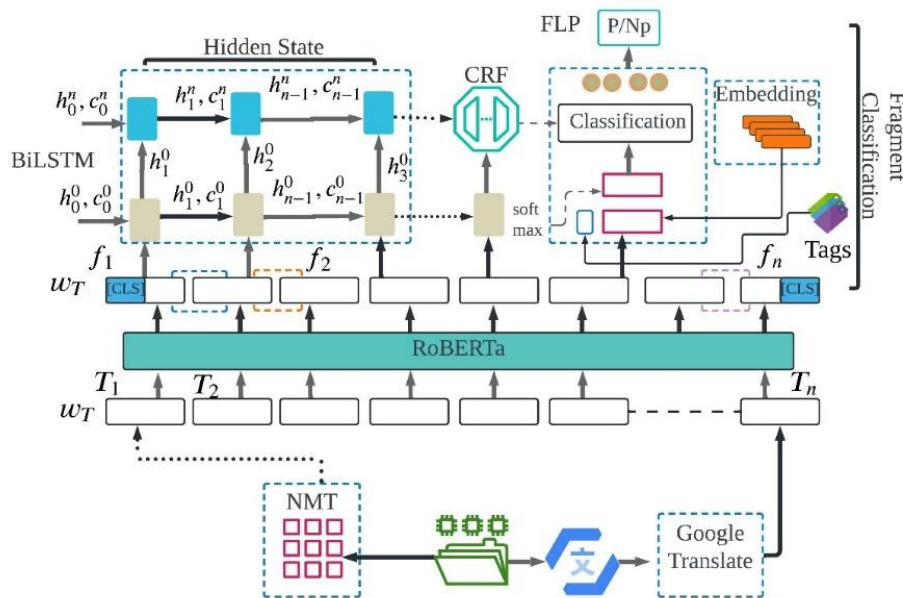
Hidden State

$h_0^n, c_0^n$

$h_1^n, c_1^n$

$h_{n-1}^n, c_{n-1}^n$

BiLSTM

$h_1^0$

$h_2^0$

$h_3^0$

$h_0^0, c_0^0$

$h_1^0, c_1^0$

$h_{n-1}^0, c_{n-1}^0$

CRF

soft max

FLP

P/Np

Classification

Embedding

Fragment Classification

Tags

$f_1$

$f_2$

$f_n$

$w_T$

[CLS]

[CLS]

RoBERTa

$T_1$

$T_2$

$T_n$

$w_T$

NMT

Google Translate